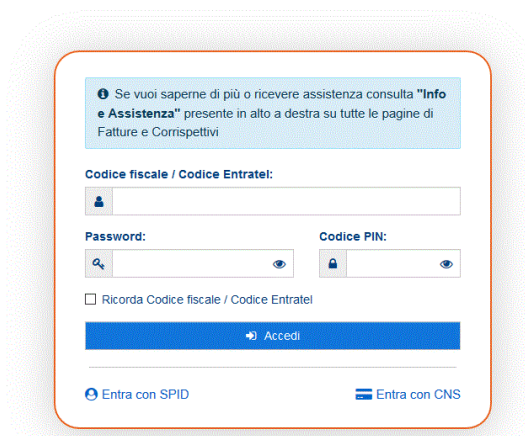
Se vuoi saperne di più o ricevere assistenza consulta "Info e Assistenza" presente in alto a destra su tutte le pagine di Fatture e Corrispettivi

Codice fiscale / Codice Entratel:

Password:

Codice PIN:

Ricorda Codice fiscale / Codice Entratel

Accedi

Entra con SPID

Entra con CNS